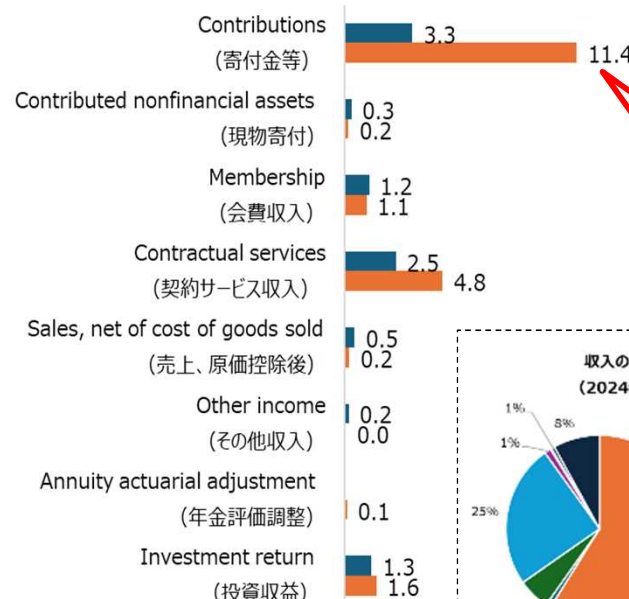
Contributions
(寄付金等)
3.3
11.4

Contributed nonfinancial assets
(現物寄付)
0.3
0.2

Membership
(会費収入)
1.2
1.1

Contractual services
(契約サービス収入)
2.5
4.8

Sales, net of cost of goods sold
(売上、原価控除後)
0.5
0.2

Other income
(その他収入)
0.2
0.0

Annuity actuarial adjustment
(年金評価調整)
0.1

Investment return
(投資収益)
1.3
1.6

収入の
(2024
1%
8%
1%
25%